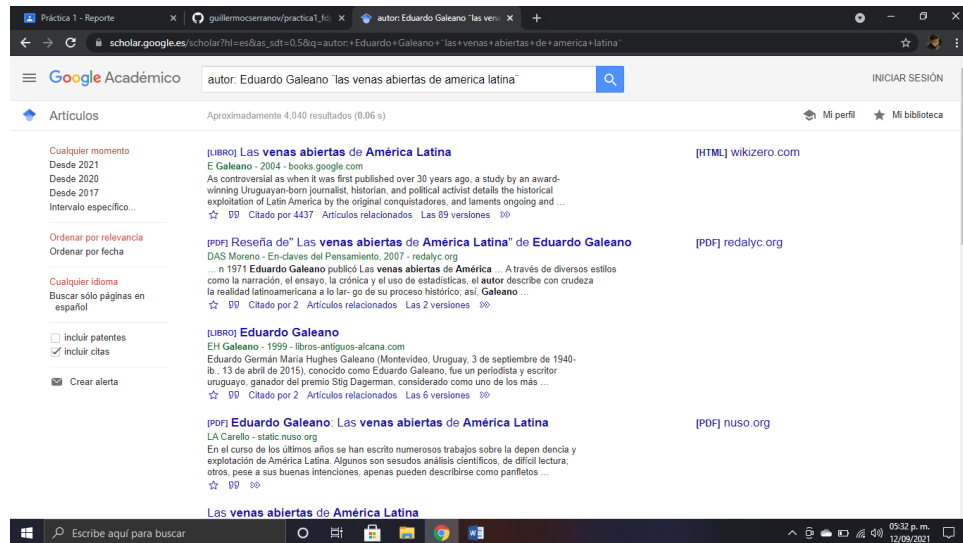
Práctica 1 - Reporte ×
guillermocserranov/practica1_fd ×
autor: Eduardo Galeano "las vena ×
+

scholar.google.es/scholar?hl=es&as_sdt=0,5&q=autor:+Eduardo+Galeano+"las+venas+abiertas+de+america+latina"

Google Académico
autor: Eduardo Galeano "las venas abiertas de america latina"
INICIAR SESIÓN

Artículos
Aproximadamente 4,040 resultados (0.06 s)
Mi perfil
Mi biblioteca

Cualquier momento
Desde 2021
Desde 2020
Desde 2017
Intervalo específico...

Ordenar por relevancia
Ordenar por fecha

Cualquier idioma
Buscar sólo páginas en español

incluir patentes
incluir citas

Crear alerta

[LIBRO] Las venas abiertas de América Latina
E Galeano - 2004 - books.google.com
As controversial as when it was first published over 30 years ago, a study by an award-winning Uruguayan-born journalist, historian, and political activist details the historical exploitation of Latin America by the original conquistadores, and laments ongoing and ...
Citado por 4437 Artículos relacionados Las 89 versiones
[HTML] wikizero.com

[PDF] Reseña de" Las venas abiertas de América Latina" de Eduardo Galeano
DAS Moreno - En-claves del Pensamiento, 2007 - redalyc.org
... n 1971 Eduardo Galeano publicó Las venas abiertas de América ... A través de diversos estilos como la narración, el ensayo, la crónica y el uso de estadísticas, el autor describe con crudeza la realidad latinoamericana a lo lar- go de su proceso histórico; así, Galeano ...
Citado por 2 Artículos relacionados Las 2 versiones
[PDF] redalyc.org

[LIBRO] Eduardo Galeano
EH Galeano - 1999 - libros-antiguos-alcana.com
Eduardo Germán María Hughes Galeano (Montevideo, Uruguay, 3 de septiembre de 1940-ib., 13 de abril de 2015), conocido como Eduardo Galeano, fue un periodista y escritor uruguayo, ganador del premio Stig Dagerman, considerado como uno de los más ...
Citado por 2 Artículos relacionados Las 6 versiones

[PDF] Eduardo Galeano: Las venas abiertas de América Latina
LA Carello - static.nuso.org
En el curso de los últimos años se han escrito numerosos trabajos sobre la depen dencia y explotación de América Latina. Algunos son sesudos análisis científicos, de difícil lectura; otros, pese a sus buenas intenciones, apenas pueden describirse como panfletos ...
[PDF] nuso.org

Las venas abiertas de América Latina

Escribe aquí para buscar
05:32 p. m.
12/09/2021